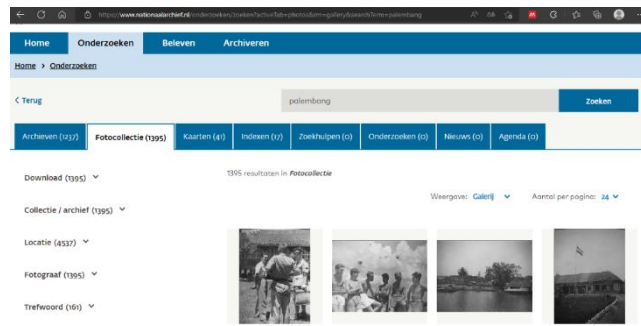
https://www.nationaalarchief.nl/onderzoeken/zoeken?activeTab=photos&rm=gallery&searchTerm=palembang

Home Onderzoeken Beleven Archiveren

Home > Onderzoeken

< Terug

palembang

Zoeken

Archieven (1237) Fotocollectie (1395) Kaarten (41) Indexen (17) Zoekhulpen (0) Onderzoeken (0) Nieuws (0) Agenda (0)

Download (1395)

Collectie / archief (1395)

Locatie (4537)

Fotograaf (1395)

Trefwoord (161)

1395 resultaten in Fotocollectie

Weergave: Gallerij

Aantal per pagina: 24